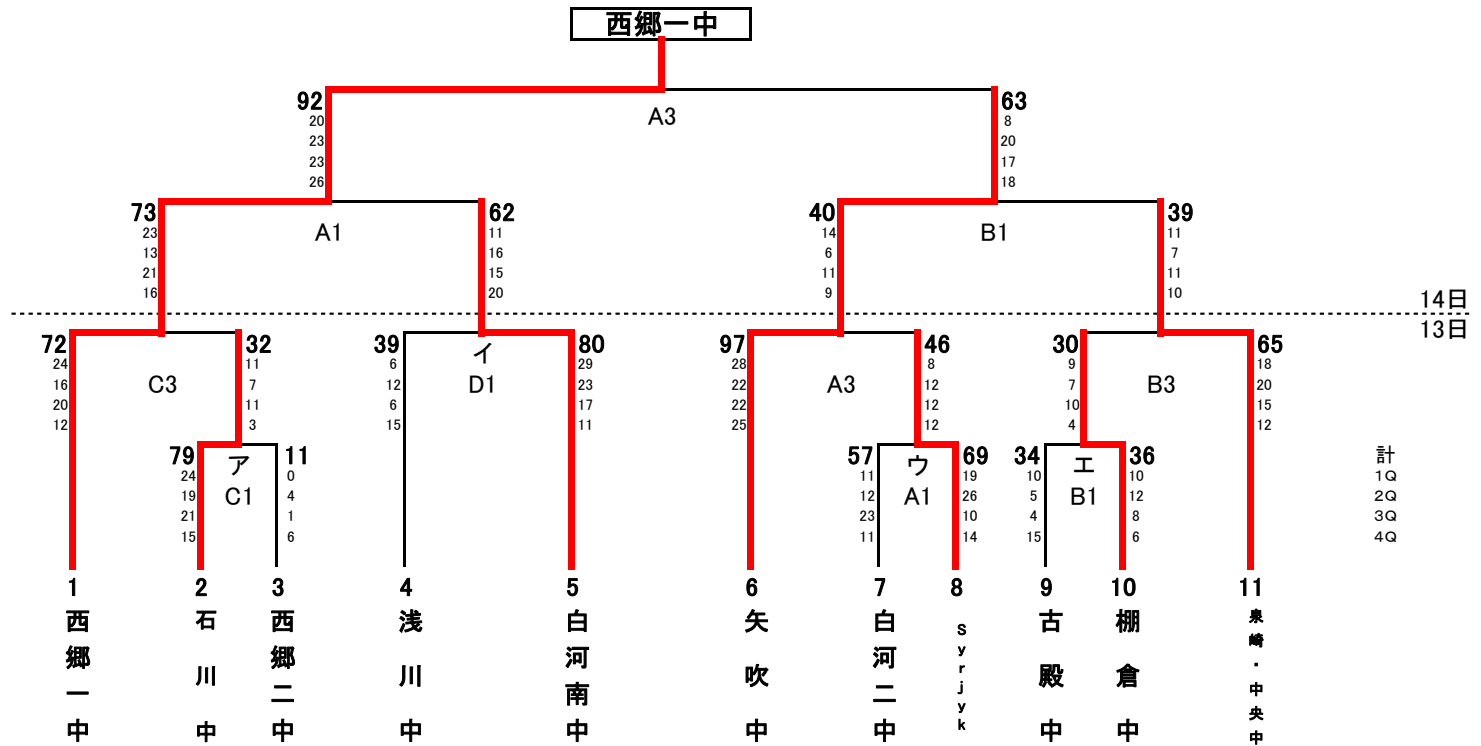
西郷一中

92
20
23
23
26

A3

63
8
20
17
18

73
23
13
21
16

A1

62
11
16
15
20

40
14
6
11
9

B1

39
11
7
11
10

14日
13日

72
24
16
20
12

C3

32
11
7
11
3

39
6
12
6
15

イ
D1

80
29
23
17
11

97
28
22
22
25

A3

46
8
12
12
12

30
9
7
10
4

B3

65
18
20
15
12

79
24
19
21
15

ア
C1

11
0
4
1
6

57
11
12
23
11

ウ
A1

69
19
26
10
14

34
10
5
4
15

エ
B1

36
10
12
8
6

計
1Q
2Q
3Q
4Q

1 西郷一中
2 石川中
3 西郷二中
4 浅川中
5 白河南中
6 矢吹中
7 白河二中
8 Syrjyk
9 古殿中
10 棚倉中
11 泉崎・中央中